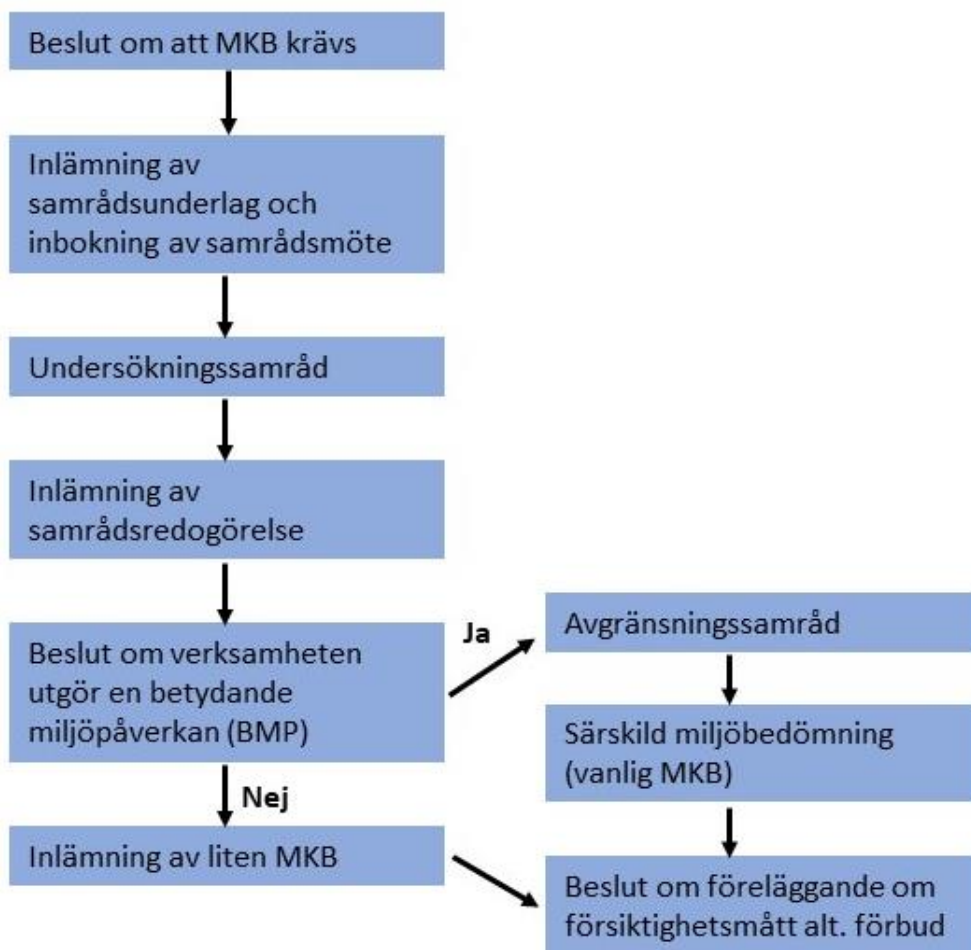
Beslut om att MKB krävs

Inlämning av samrådsunderlag och inbokning av samrådsmöte

Undersökningssamråd

Inlämning av samrådsredogörelse

Beslut om verksamheten utgör en betydande miljöpåverkan (BMP)

Ja

Avgränsningssamråd

Särskild miljöbedömning (vanlig MKB)

Nej

Inlämning av liten MKB

Beslut om föreläggande om försiktighetsmått alt. förbud